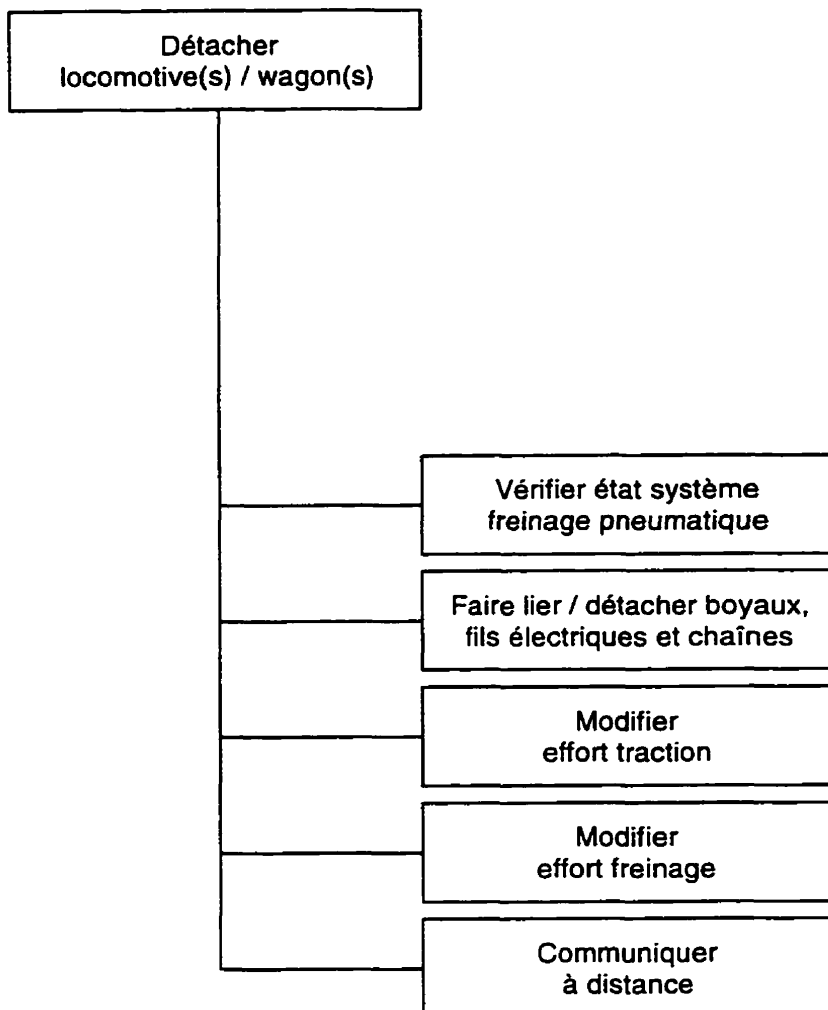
Détacher locomotive(s) / wagon(s)

Vérifier état système freinage pneumatique

Faire lier / détacher boyaux, fils électriques et chaînes

Modifier effort traction

Modifier effort freinage

Communiquer à distance